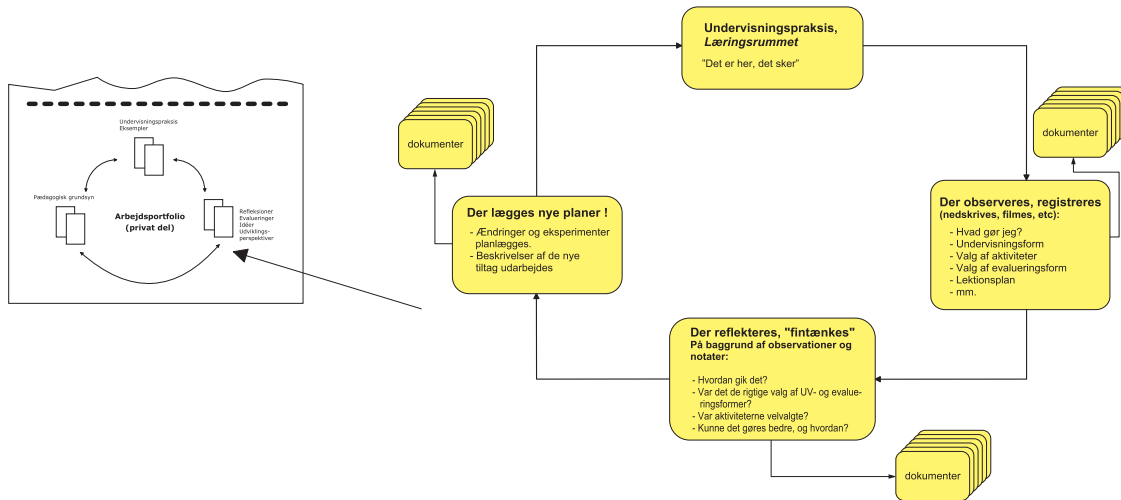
Undervisningspraksis
Eksempler

Pædagogisk grundsyn

Arbejdsportfolio
(privat del)

Refleksioner
Evalueringer
Idéer
Udviklingsperspektiver

Undervisningspraksis,
Læringsrummet
"Det er her, det sker"

dokumenter

Der lægges nye planer !
- Ændringer og eksperimenter planlægges.
- Beskrivelser af de nye tiltag udarbejdes

dokumenter

Der observeres, registreres
(nedskrives, filmes, etc):
- Hvad gør jeg?
- Undervisningsform
- Valg af aktiviteter
- Valg af evalueringsform
- Lektionsplan
- mm.

Der reflekteres, "fintænkes"
På baggrund af observationer og notater:
- Hvordan gik det?
- Var det de rigtige valg af UV- og evalueringsformer?
- Var aktiviteterne velvalgte?
- Kunne det gøres bedre, og hvordan?

dokumenter